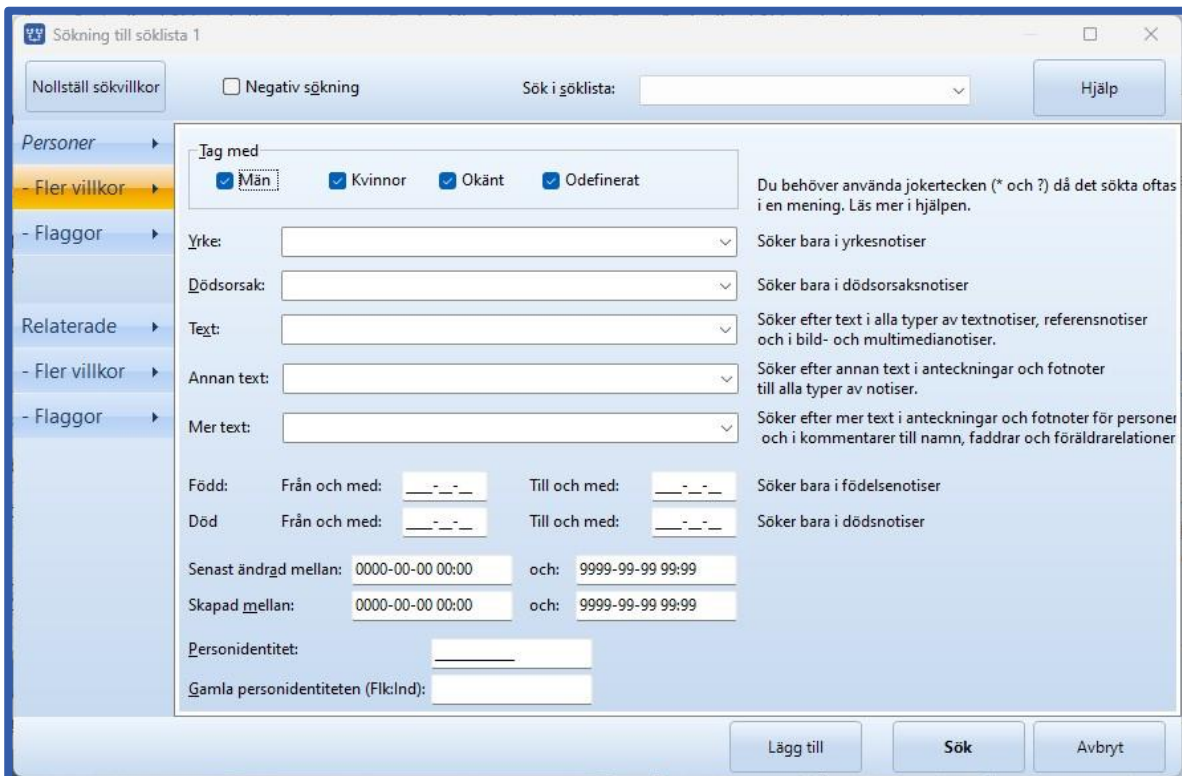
Sökning till söklista 1

Nollställ sökvillkor
Negativ sökning
Sök i söklista:
Hjälp

Personer
- Fler villkor
- Flaggor

Relaterade
- Fler villkor
- Flaggor

Tag med
Män
Kvinnor
Okänt
Odefinerat

Du behöver använda jokertecken (* och ?) då det sökta oftas i en mening. Läs mer i hjälpen.

Yrke:
Söker bara i yrkesnotiser

Dödsorsak:
Söker bara i dödsorsaksnotiser

Text:
Söker efter text i alla typer av textnotiser, referensnotiser och i bild- och multimedianotiser.

Annan text:
Söker efter annan text i anteckningar och fotnoter till alla typer av notiser.

Mer text:
Söker efter mer text i anteckningar och fotnoter för personer och i kommentarer till namn, faddrar och föräldrarelationer

Född: Från och med: \_\_\_-\_\_-\_\_ Till och med: \_\_\_-\_\_-\_\_ Söker bara i födelsenotiser

Död Från och med: \_\_\_-\_\_-\_\_ Till och med: \_\_\_-\_\_-\_\_ Söker bara i dödsnotiser

Senast ändrad mellan: 0000-00-00 00:00 och: 9999-99-99 99:99

Skapad mellan: 0000-00-00 00:00 och: 9999-99-99 99:99

Personidentitet: \_\_\_\_\_\_\_\_\_\_

Gamla personidentiteten (Flk:Ind):

Lägg till
Sök
Avbryt